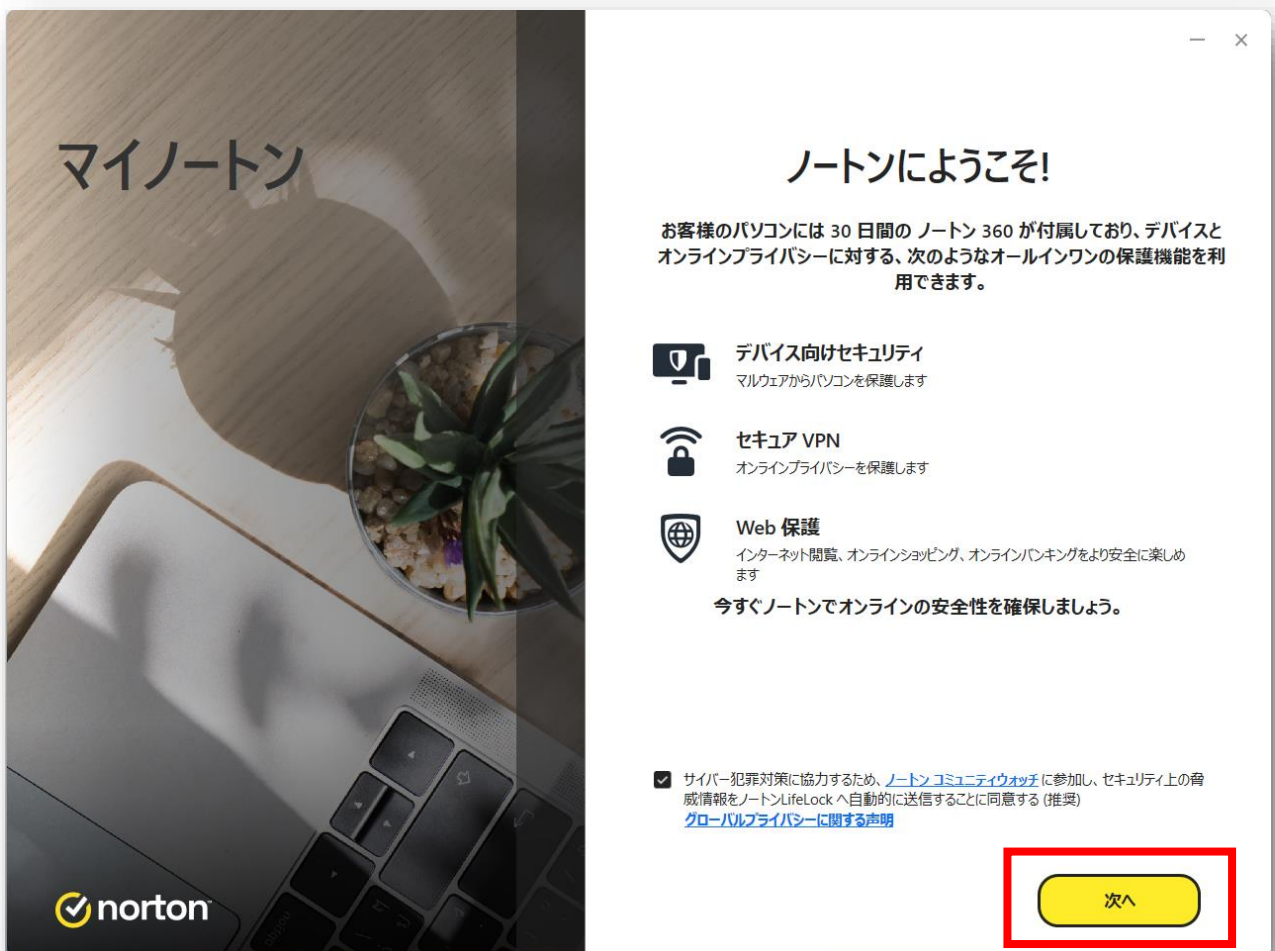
— ×

マイノートン

ノートンにようこそ!

お客様のパソコンには 30 日間の ノートン 360 が付属しており、デバイスとオンラインプライバシーに対する、次のようなオールインワンの保護機能を利用できます。

デバイス向けセキュリティ
マルウェアからパソコンを保護します

セキュア VPN
オンラインプライバシーを保護します

Web 保護
インターネット閲覧、オンラインショッピング、オンラインバンキングをより安全に楽しめます

今すぐノートンでオンラインの安全性を確保しましょう。

サイバー犯罪対策に協力するため、ノートン コミュニティウォッチ に参加し、セキュリティ上の脅威情報をノートンLifeLock へ自動的に送信することに同意する (推奨)
グローバルプライバシーに関する声明

norton

次へ